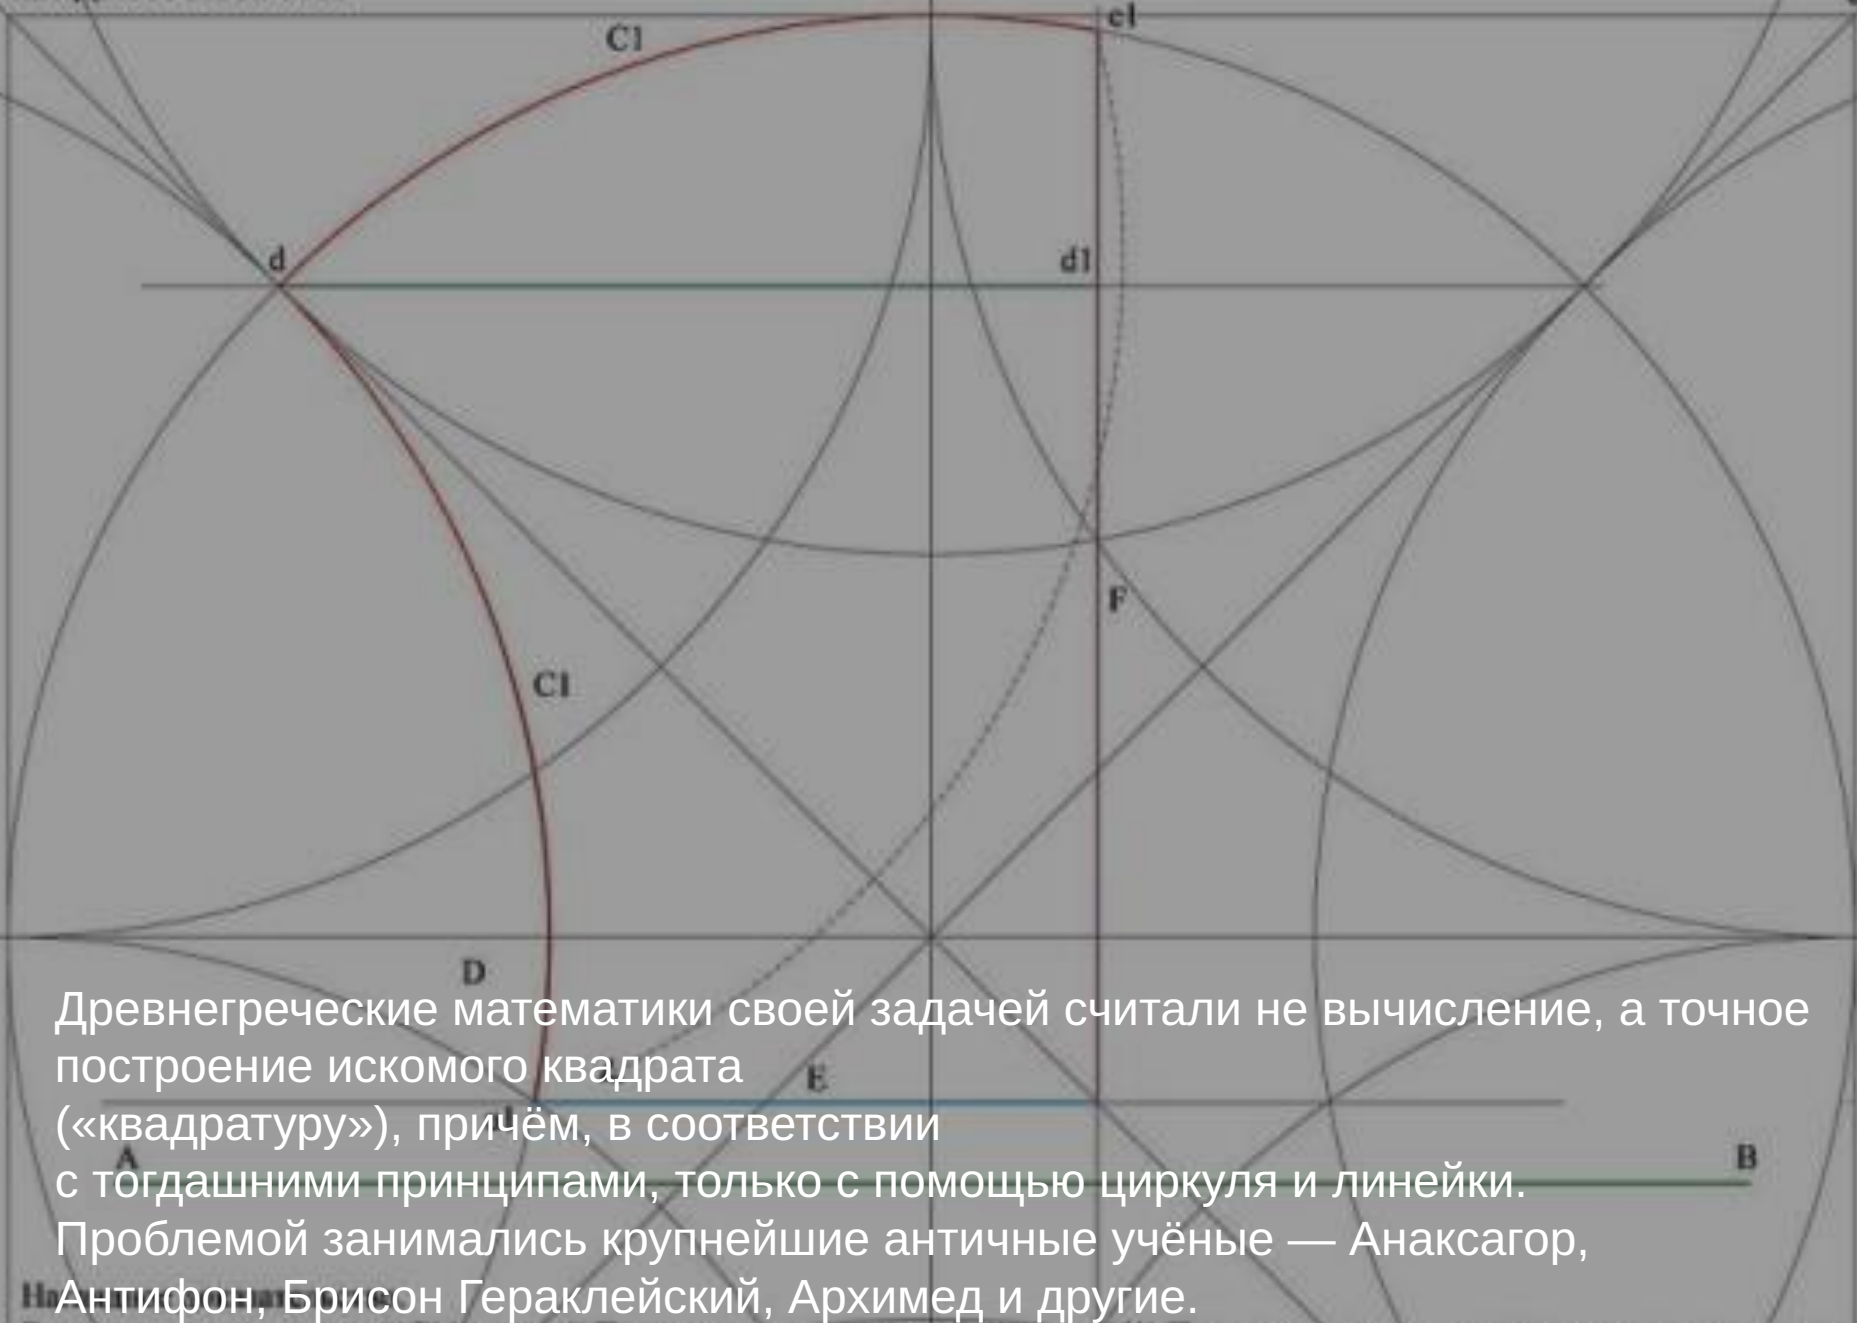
C1

c1

d

d1

F

C1

D

E

A

B

Древнегреческие математики своей задачей считали не вычисление, а точное построение искомого квадрата
(«квадратуру»), причём, в соответствии
с тогдашними принципами, только с помощью циркуля и линейки.
Проблемой занимались крупнейшие античные учёные — Анаксагор,
Антифон, Брисон Гераклейский, Архимед и другие.